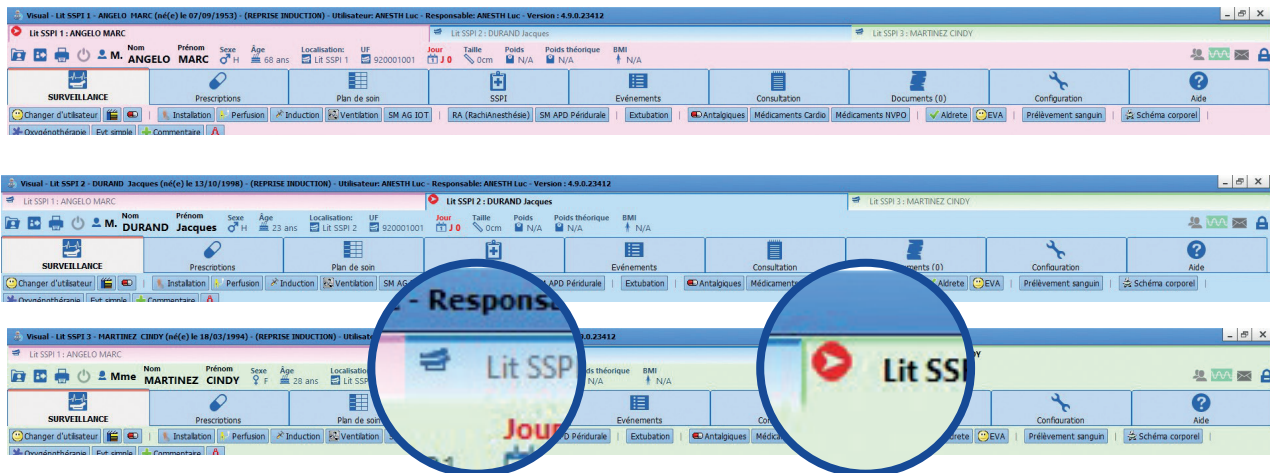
Visual - Lit SSPI 1 - ANGELO MARC (né(e) le 07/09/1953) - (REPRISE INDUCTION) - Utilisateur: ANESTH Luc - Responsable: ANESTH Luc - Version : 4.9.0.23412

Lit SSPI 1 : ANGELO MARC
Lit SSPI 2 : DURAND Jacques
Lit SSPI 3 : MARTINEZ CINDY

M. Nom ANGELO Prénom MARC Sexe H Âge 68 ans Localisation: Lit SSPI 1 UF 920001001 Jour J 0 Taille 0cm Poids N/A Poids théorique N/A BMI N/A

SURVEILLANCE | Prescriptions | Plan de soin | SSPI | Evénements | Consultation | Documents (0) | Configuration | Aide

Changer d'utilisateur | Installation | Perfusion | Induction | Ventilation | SM AG IOT | RA (RachiAnesthésie) | SM APD Péridurale | Extubation | Antalgiques | Médicaments Cardio | Médicaments NVPO | Aldrete | EVA | Prélèvement sanguin | Schéma corporel | Oxygénothérapie | Evt simple | Commentaire

Visual - Lit SSPI 2 - DURAND Jacques (né(e) le 13/10/1998) - (REPRISE INDUCTION) - Utilisateur: ANESTH Luc - Responsable: ANESTH Luc - Version : 4.9.0.23412

Lit SSPI 1 : ANGELO MARC
Lit SSPI 2 : DURAND Jacques
Lit SSPI 3 : MARTINEZ CINDY

M. Nom DURAND Prénom Jacques Sexe H Âge 23 ans Localisation: Lit SSPI 2 UF 920001001 Jour J 0 Taille 0cm Poids N/A Poids théorique N/A BMI N/A

SURVEILLANCE | Prescriptions | Plan de soin | Evénements | Consultation | Documents (0) | Configuration | Aide

Changer d'utilisateur | Installation | Perfusion | Induction | Ventilation | SM AG | APD Péridurale | Extubation | Antalgiques | Médicaments | Aldrete | EVA | Prélèvement sanguin | Schéma corporel | Oxygénothérapie | Evt simple | Commentaire

Visual - Lit SSPI 3 - MARTINEZ CINDY (né(e) le 18/03/1994) - (REPRISE INDUCTION) - Utilisat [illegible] 9.0.23412

Lit SSPI 1 : ANGELO MARC

Mme Nom MARTINEZ Prénom CINDY Sexe F Âge 28 ans Localisation: Lit SSPI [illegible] Poids théorique N/A BMI N/A

SURVEILLANCE | Prescriptions | Plan de soin | Evénements | Con | Configuration | Aide

Changer d'utilisateur | Installation | Perfusion | Induction | Ventilation | SM AG | D Péridurale | Extubation | Antalgiques | Médica | Aldrete | EVA | Prélèvement sanguin | Schéma corporel | Oxygénothérapie | Evt simple | Commentaire

- Respons
Lit SSP
Jour

Lit SSI